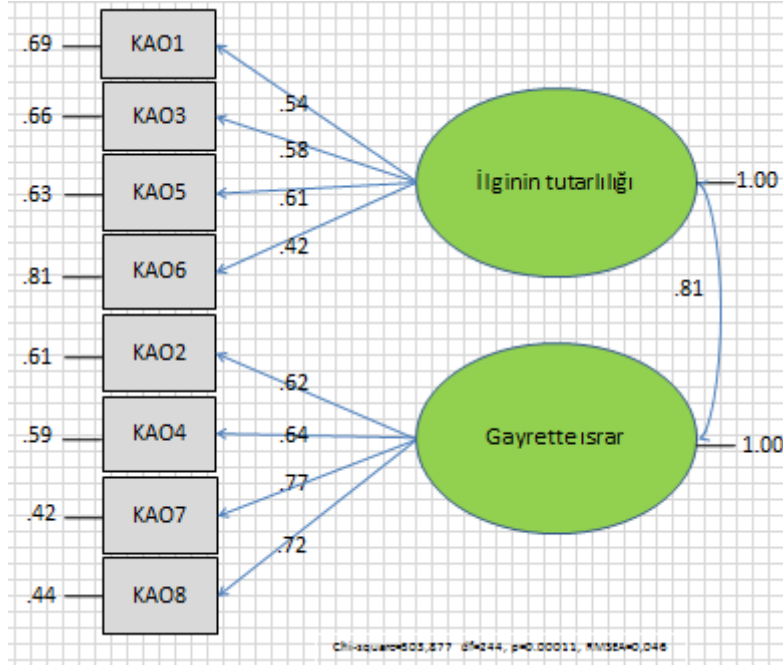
.69 KAO1
.66 KAO3
.63 KAO5
.81 KAO6
.61 KAO2
.59 KAO4
.42 KAO7
.44 KAO8

.54
.58
.61
.42
.62
.64
.77
.72

İlginin tutarlılığı
1.00
.81
Gayrette ısrar
1.00

Chi-square=503,877 df=244, p=0.00011, RMSEA=0,046